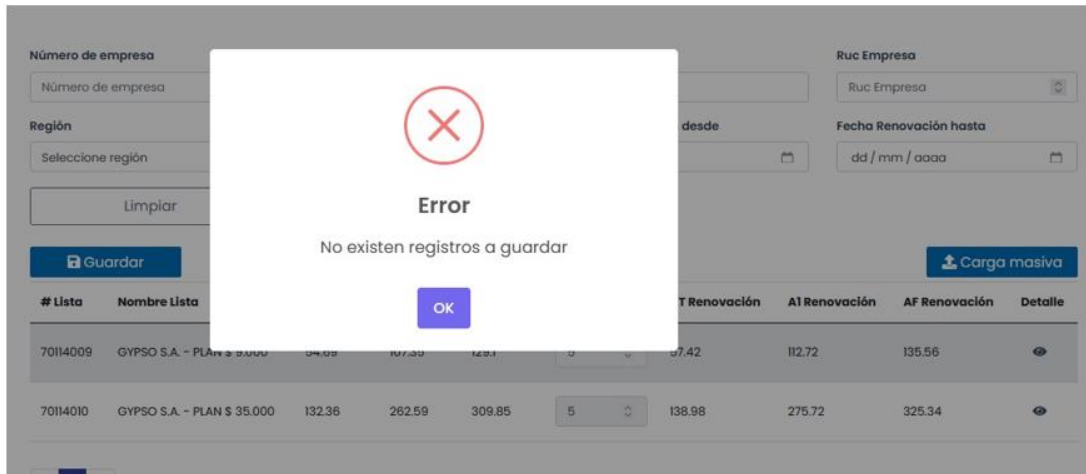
Número de empresa

Número de empresa

Ruc Empresa

Ruc Empresa

Región

Seleccione región

desde

Fecha Renovación hasta

dd / mm / aaaa

Limpiar

Error

No existen registros a guardar

OK

Guardar

Carga masiva

| # Lista | Nombre Lista | | | | | T Renovación | A1 Renovación | AF Renovación | Detalle |
|---|---|---|---|---|---|---|---|---|---|
| 70114009 | GYPSO S.A. - PLAN $ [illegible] | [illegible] | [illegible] | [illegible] | 5 | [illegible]7.42 | 112.72 | 135.56 | |
| 70114010 | GYPSO S.A. - PLAN $ 35.000 | 132.36 | 262.59 | 309.85 | 5 | 138.98 | 275.72 | 325.34 | |